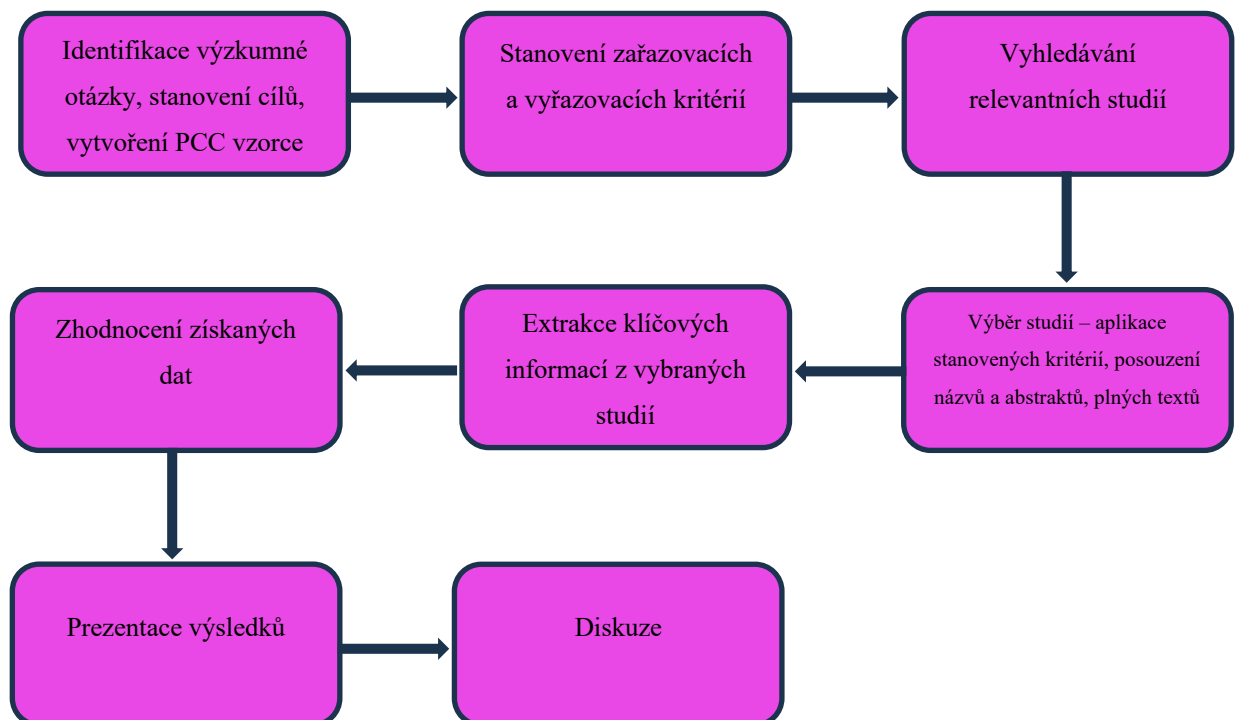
Identifikace výzkumné otázky, stanovení cílů, vytvoření PCC vzorce

Stanovení zařazovacích a vyřazovacích kritérií

Vyhledávání relevantních studií

Výběr studií – aplikace stanovených kritérií, posouzení názvů a abstraktů, plných textů

Extrakce klíčových informací z vybraných studií

Zhodnocení získaných dat

Prezentace výsledků

Diskuze